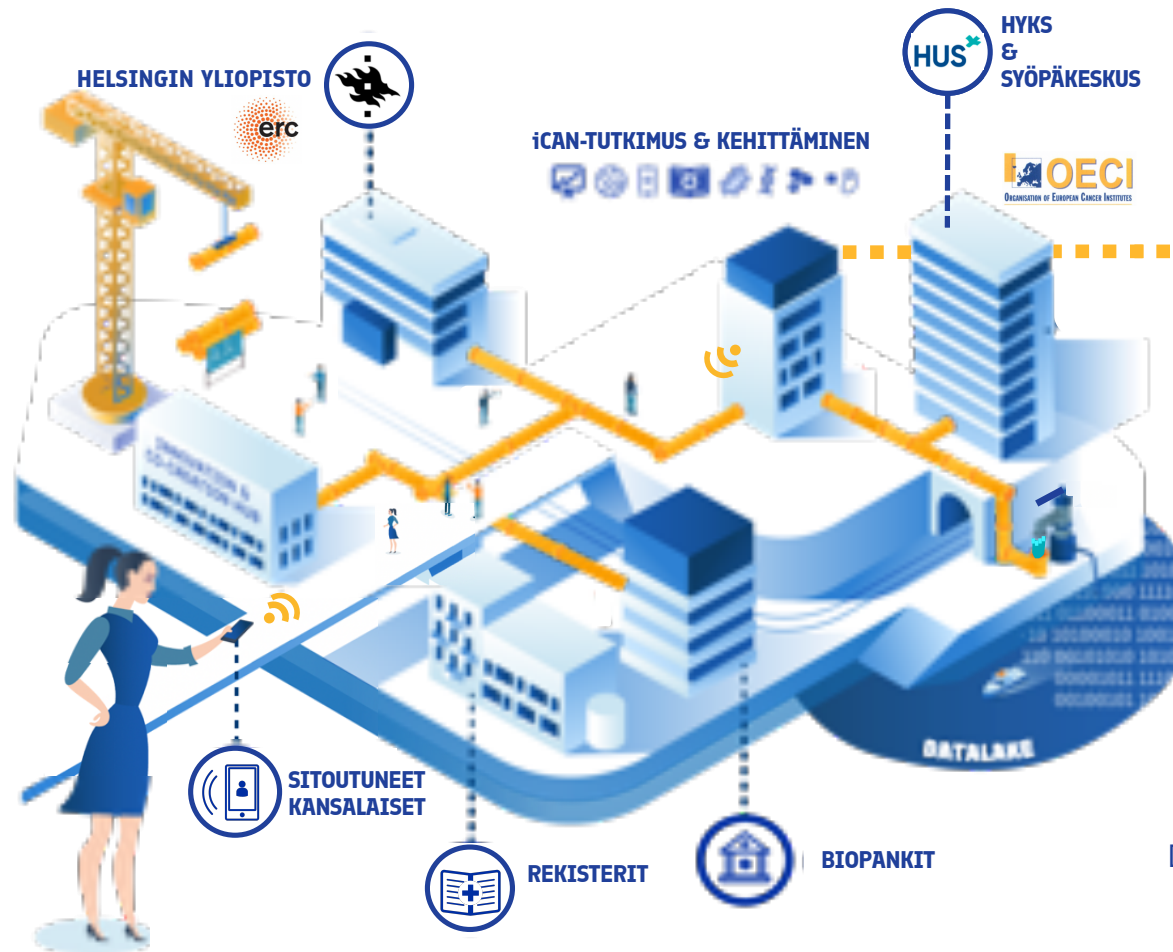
HELSINGIN YLIOPISTO

erc

iCAN-TUTKIMUS & KEHITTÄMINEN

HUS

HYKS
&
SYÖPÄKESKUS

OECI
ORGANISATION OF EUROPEAN CANCER INSTITUTES

INNOVATION & CO-CREATION HUB

DATALAKE

SITOUTUNEET
KANSALAISET

REKISTERIT

BIOPANKIT